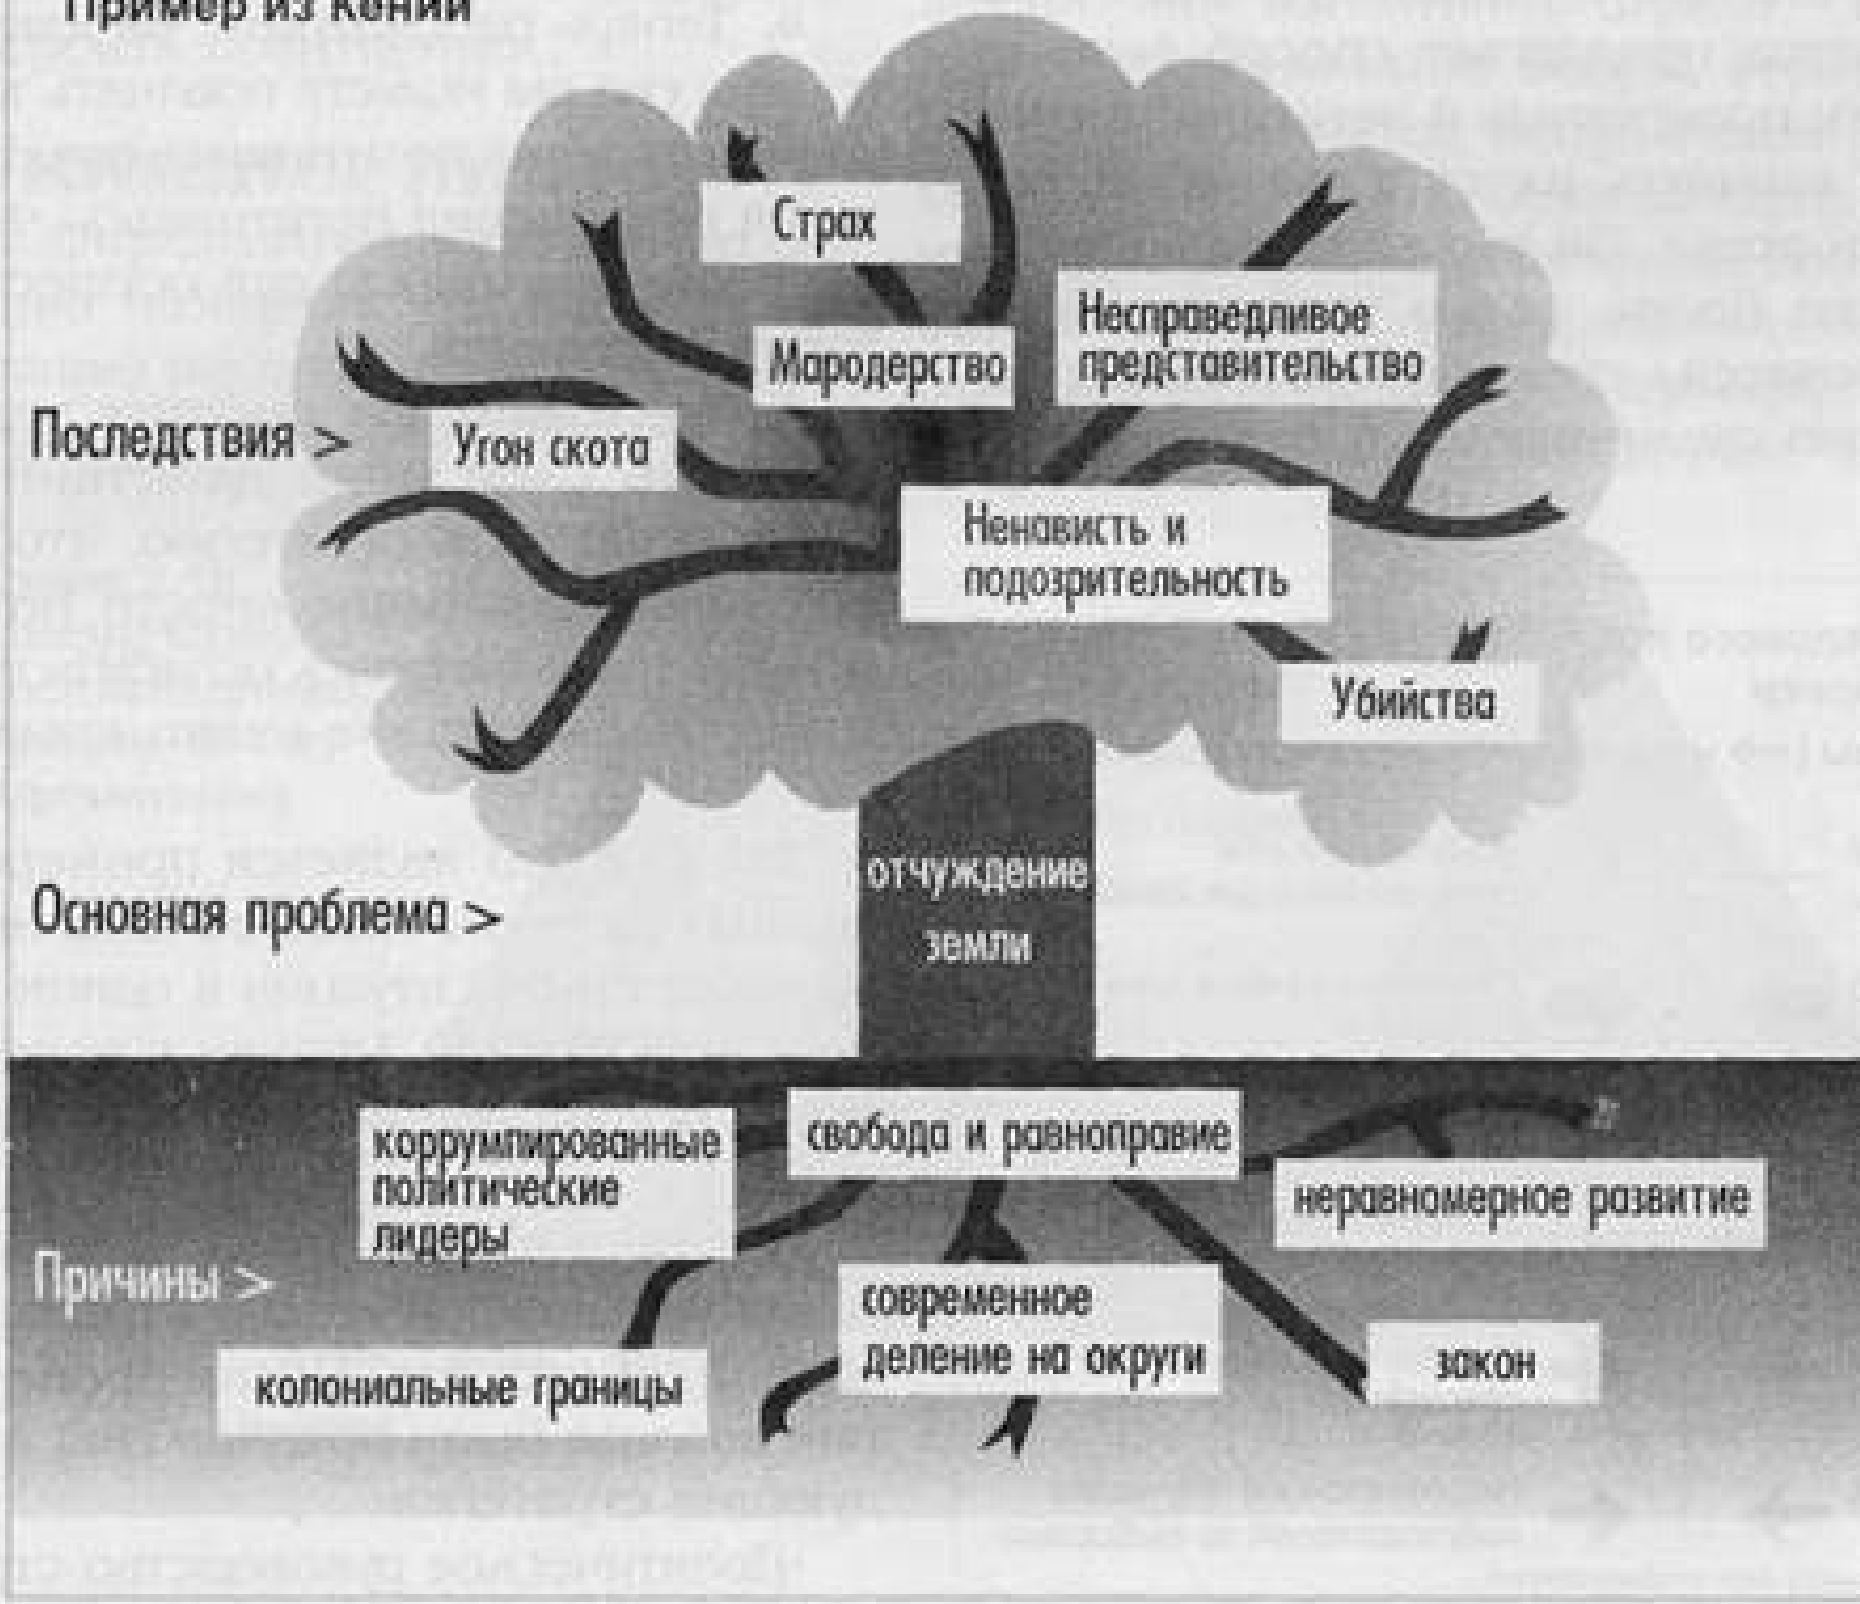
Пример из Кении

Страх

Мародерство

Несправедливое представительство

Последствия >

Угон скота

Ненависть и подозрительность

Убийства

Основная проблема >

отчуждение земли

коррумпированные политические лидеры

свобода и равноправие

неравномерное развитие

Причины >

современное деление на округи

закон

колониальные границы